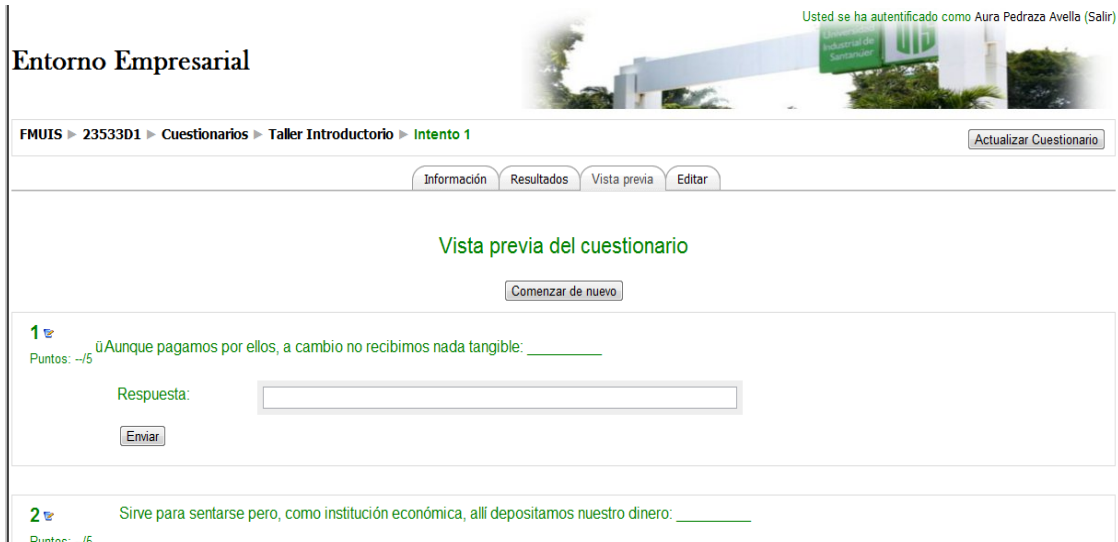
Usted se ha autentificado como Aura Pedraza Avella (Salir)

Entorno Empresarial

Universidad Industrial de Santander

UIS

FMUIS ► 23533D1 ► Cuestionarios ► Taller Introductorio ► Intento 1

Actualizar Cuestionario

Información | Resultados | Vista previa | Editar

Vista previa del cuestionario

Comenzar de nuevo

1
Puntos: --/5

üAunque pagamos por ellos, a cambio no recibimos nada tangible: _________

Respuesta:

Enviar

2
Puntos: --/5

Sirve para sentarse pero, como institución económica, allí depositamos nuestro dinero: _________